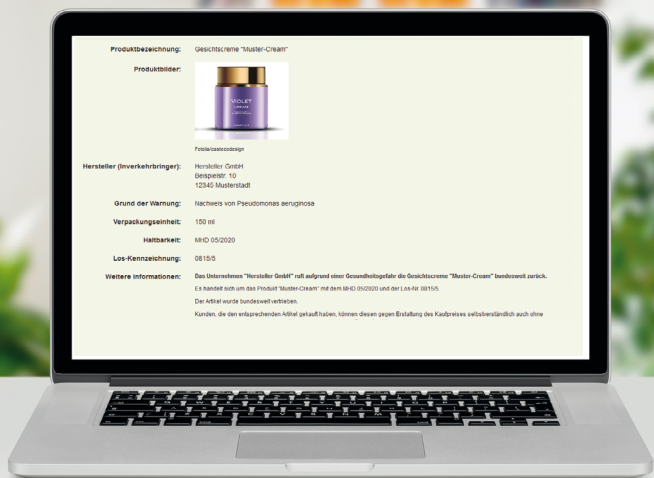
Produktbezeichnung: Gesichtscreme "Muster-Cream"

Produktbilder:

VIOLET

Fotolia/casleozdesign

Hersteller (Inverkehrbringer): Hersteller GmbH
Beispielstr. 10
12345 Musterstadt

Grund der Warnung: Nachweis von Pseudomonas aeruginosa

Verpackungseinheit: 150 ml

Haltbarkeit: MHD 05/2020

Los-Kennzeichnung: 0815/5

Weitere Informationen: Das Unternehmen "Hersteller GmbH" ruft aufgrund einer Gesundheitsgefahr die Gesichtscreme "Muster-Cream" bundesweit zurück.

Es handelt sich um das Produkt "Muster-Cream" mit dem MHD 05/2020 und der Los-Nr 0815/5.

Der Artikel wurde bundesweit vertrieben.

Kunden, die den entsprechenden Artikel gekauft haben, können diesen gegen Erstattung des Kaufpreises selbstverständlich auch ohne